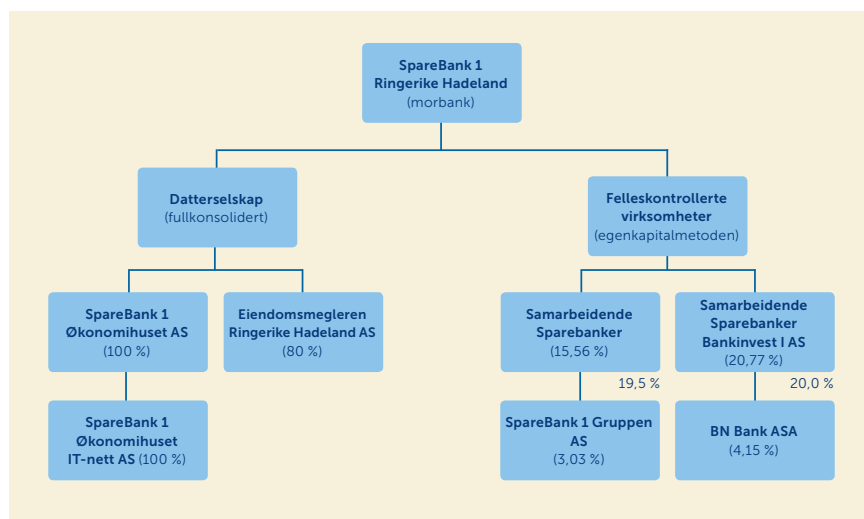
SpareBank 1 Ringerike Hadeland (morbank)

Datterselskap (fullkonsolidert)

Felleskontrollerte virksomheter (egenkapitalmetoden)

SpareBank 1 Økonomihuset AS (100 %)

Eiendomsmegleren Ringerike Hadeland AS (80 %)

Samarbeidende Sparebanker (15,56 %)

Samarbeidende Sparebanker Bankinvest I AS (20,77 %)

SpareBank 1 Økonomihuset IT-nett AS (100 %)

19,5 %

20,0 %

SpareBank 1 Gruppen AS (3,03 %)

BN Bank ASA (4,15 %)